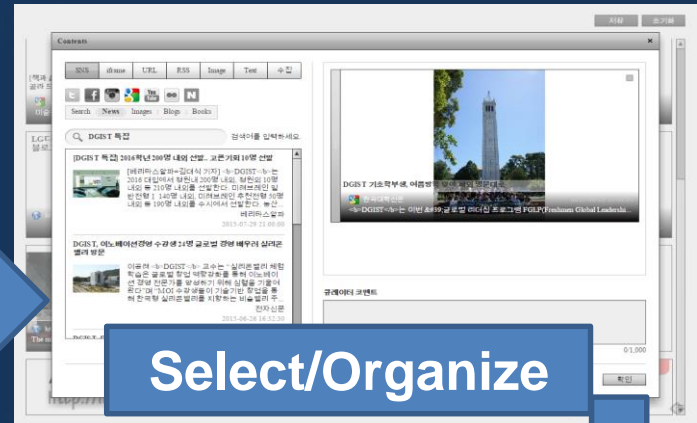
저장 초기화

Contents ×

SNS iframe URL RSS Image Text 수집

Search News Images Blogs Books

DGIST 특집 검색어를 입력하세요.

[DGIST 특집] 2016학년 200명 내외 선발... 고른기회 10명 선발

[베리타스알파=김대식 기자] <b>DGIST</b> 2016 대입에서 정원내 200명 내외, 정원외 10명 내외 등 210명 내외를 선발한다. 미래브레인 일반전형 1 140명 내외, 미래브레인 추천전형 50명 내외 등 190명 내외를 수시에서 선발한다. 베리타스알파

2015-07-29 21:00:00

DGIST, 이노베이션경영 수강생 24명 글로벌 경영 배우러 실리콘밸리 방문

이준해 <b>DGIST</b> 교수는 "실리콘밸리 체험학습은 글로벌 창업 역량강화를 통해 이노베이션 경영 전문가를 양성하기 위해 실행을 기울이겠다"며 "MOT 수강생들이 기술기반 창업을 통해 한국형 실리콘밸리를 지향하는 비슬밸리 육 전자신문

2015-06-26 16:52:30

DGIST 기초학부생, 여름방학 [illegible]

전자신문 <b>DGIST</b> 이번 초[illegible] 글로벌 리더십 프로그램 FGLP(Freshmen Global Leadershi...

큐레이터 코멘트

0/1,000

확인

Select/Organize